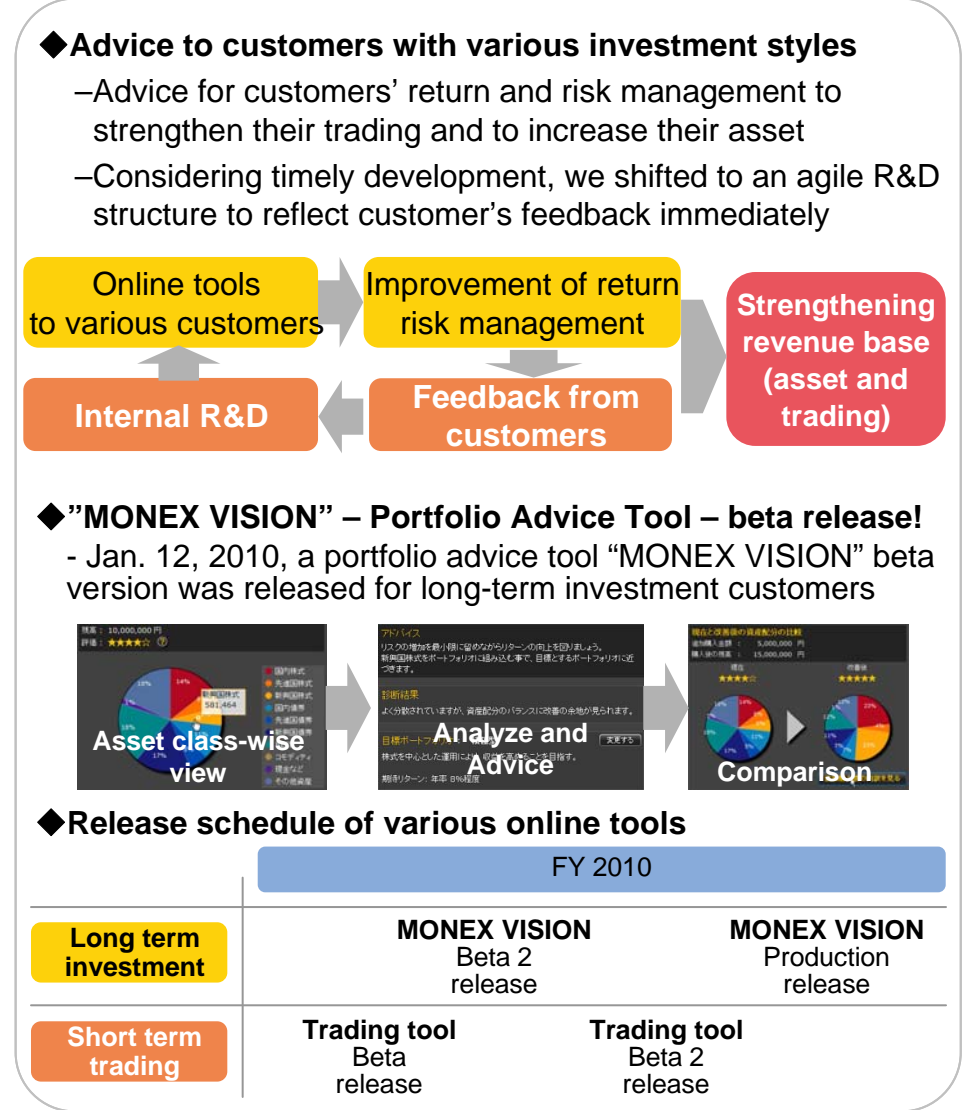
◆Advice to customers with various investment styles

–Advice for customers' return and risk management to strengthen their trading and to increase their asset

–Considering timely development, we shifted to an agile R&D structure to reflect customer's feedback immediately

Online tools to various customers

Improvement of return risk management

Strengthening revenue base (asset and trading)

Internal R&D

Feedback from customers

◆"MONEX VISION" – Portfolio Advice Tool – beta release!

- Jan. 12, 2010, a portfolio advice tool "MONEX VISION" beta version was released for long-term investment customers

残高：10,000,000 円
評価：★★★★☆

国内株式
先進国株式
新興国株式
581,464
国内債券
先進国債券
新興国債券
コモディティ
現金など
その他資産

Asset class-wise view

アドバイス
リスクの増加を最小限に留めながらリターンの向上を図りましょう。
新興国株式をポートフォリオに組み込む事で、目標とするポートフォリオに近づきます。

診断結果
よく分散されていますが、資産配分のバランスに改善の余地が見られます。

目標ポートフォリオ
変更する
株式を中心とした運用に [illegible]
期待リターン：年率 8%程度

Analyze and Advice

現在と改善後の資産配分の比較
追加購入金額：5,000,000 円
購入後の残高：15,000,000 円
現在
★★★★☆
改善後
★★★★★

Comparison

◆Release schedule of various online tools

| | FY 2010 | |
|---|---|---|
| Long term investment | MONEX VISION Beta 2 release | MONEX VISION Production release |
| Short term trading | Trading tool Beta release | Trading tool Beta 2 release |